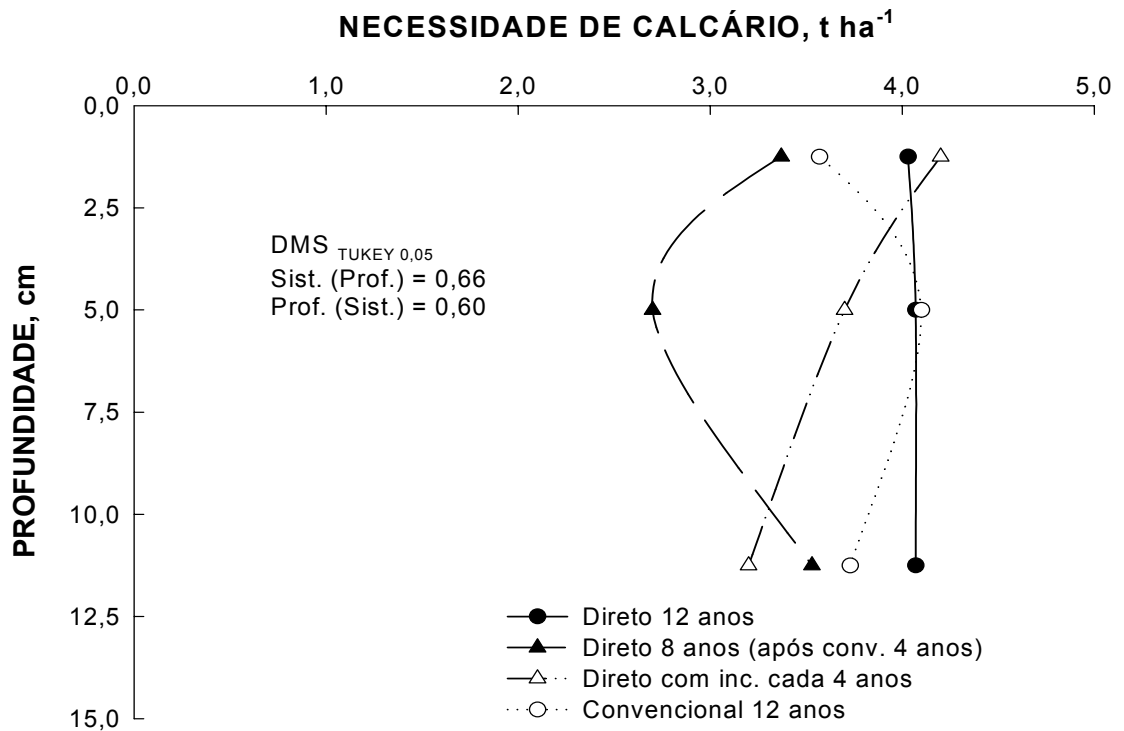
NECESSIDADE DE CALCÁRIO, t ha$^{-1}$

0,0
1,0
2,0
3,0
4,0
5,0

PROFUNDIDADE, cm

0,0
2,5
5,0
7,5
10,0
12,5
15,0

DMS $_{TUKEY\ 0,05}$
Sist. (Prof.) = 0,66
Prof. (Sist.) = 0,60

Direto 12 anos
Direto 8 anos (após conv. 4 anos)
Direto com inc. cada 4 anos
Convencional 12 anos